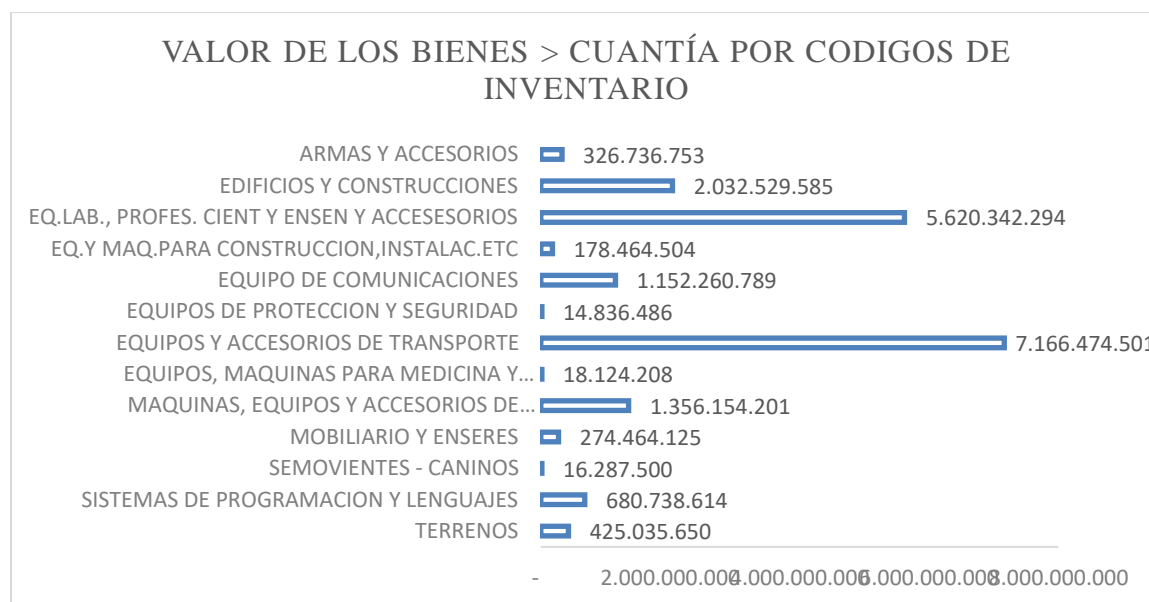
VALOR DE LOS BIENES > CUANTÍA POR CODIGOS DE INVENTARIO

ARMAS Y ACCESORIOS 326.736.753
EDIFICIOS Y CONSTRUCCIONES 2.032.529.585
EQ.LAB., PROFES. CIENT Y ENSEN Y ACCESESORIOS 5.620.342.294
EQ.Y MAQ.PARA CONSTRUCCION,INSTALAC.ETC 178.464.504
EQUIPO DE COMUNICACIONES 1.152.260.789
EQUIPOS DE PROTECCION Y SEGURIDAD 14.836.486
EQUIPOS Y ACCESORIOS DE TRANSPORTE 7.166.474.501
EQUIPOS, MAQUINAS PARA MEDICINA Y... 18.124.208
MAQUINAS, EQUIPOS Y ACCESORIOS DE... 1.356.154.201
MOBILIARIO Y ENSERES 274.464.125
SEMOVIENTES - CANINOS 16.287.500
SISTEMAS DE PROGRAMACION Y LENGUAJES 680.738.614
TERRENOS 425.035.650

- 2.000.000.000 4.000.000.000 6.000.000.000 8.000.000.000